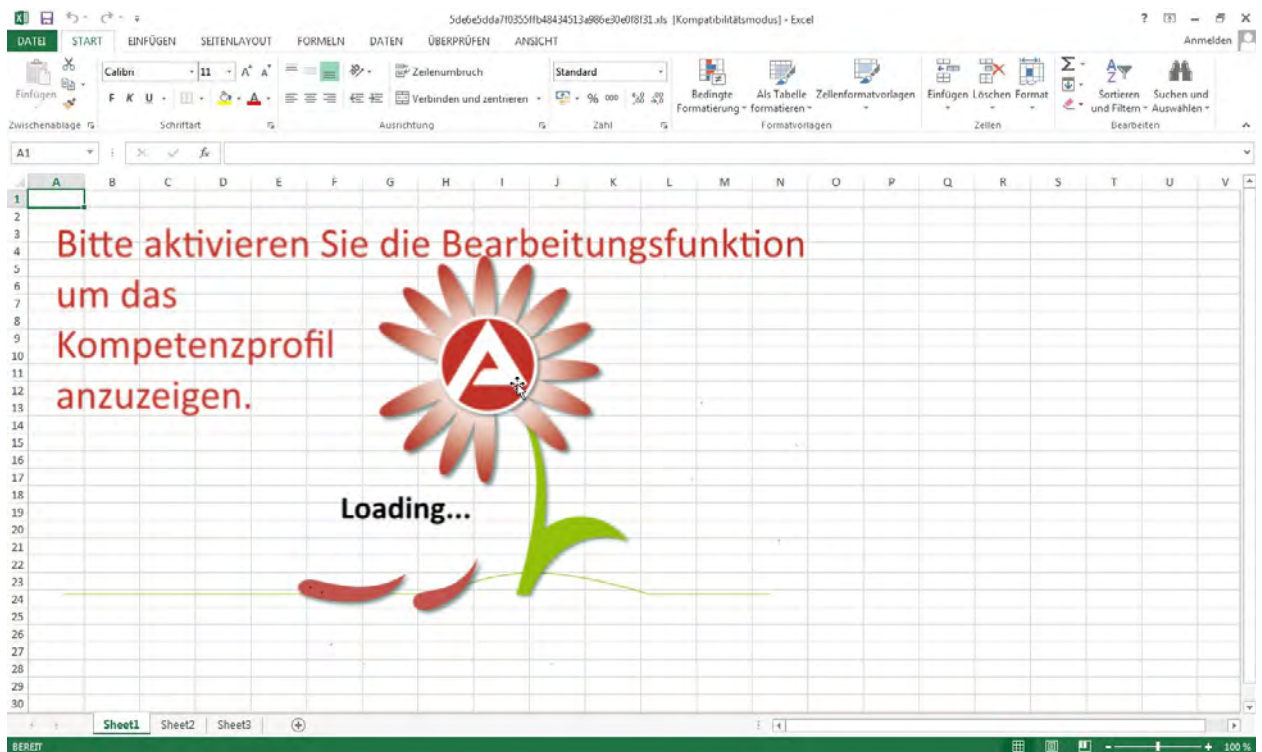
5de6e5dda7f0355ffb48434513a986e30e0f8f31.xls [Kompatibilitätsmodus] - Excel

? – ✕

DATEI START EINFÜGEN SEITENLAYOUT FORMELN DATEN ÜBERPRÜFEN ANSICHT Anmelden

Einfügen
Calibri 11 A A
F K U
Zeilenumbruch
Verbinden und zentrieren
Standard
% 000
Bedingte Formatierung
Als Tabelle formatieren
Zellenformatvorlagen
Einfügen Löschen Format
Sortieren und Filtern
Suchen und Auswählen
Zwischenablage Schriftart Ausrichtung Zahl Formatvorlagen Zellen Bearbeiten

A1 fx

A B C D E F G H I J K L M N O P Q R S T U V

1 2 3 4 5 6 7 8 9 10 11 12 13 14 15 16 17 18 19 20 21 22 23 24 25 26 27 28 29 30

Bitte aktivieren Sie die Bearbeitungsfunktion um das Kompetenzprofil anzuzeigen.

Loading...

Sheet1 Sheet2 Sheet3

BEREIT 100 %